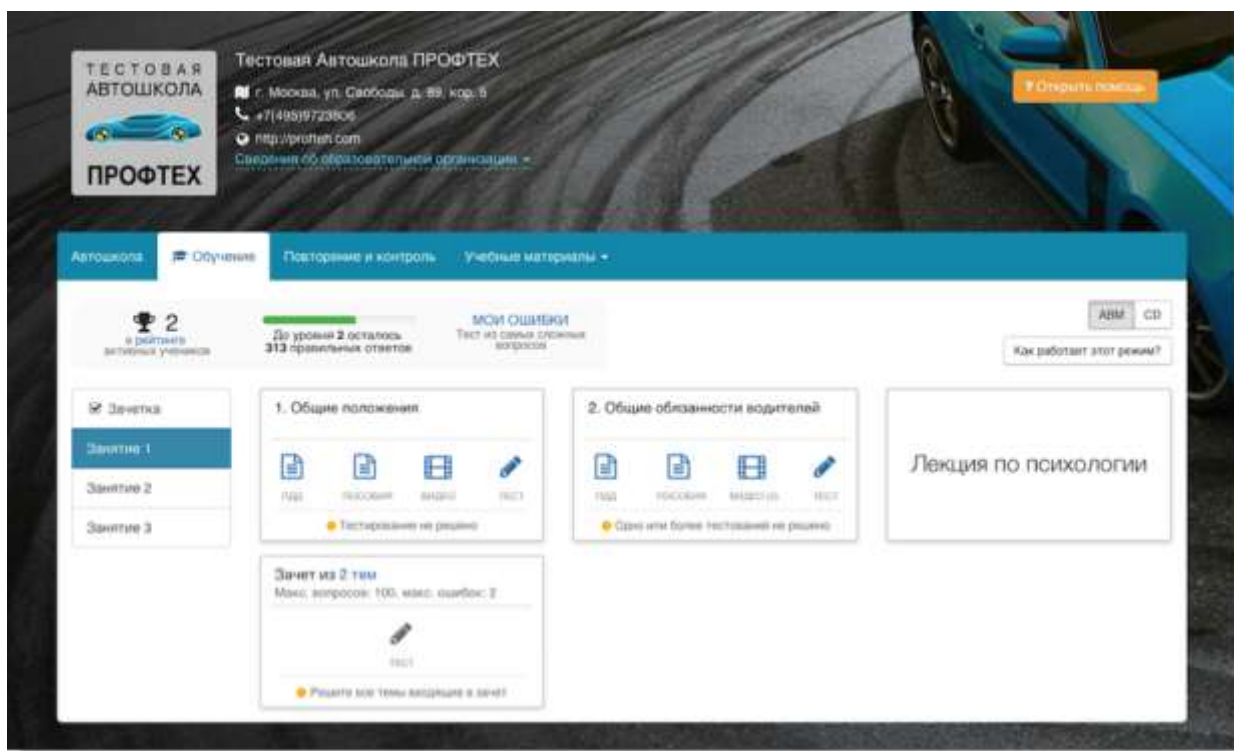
ТЕСТОВАЯ АВТОШКОЛА

ПРОФТЕХ

Тестовая Автошкола ПРОФТЕХ

г. Москва, ул. Свободы, д. 89, кор. 5

+7(495)9723806

http://profteh.com

Сведения об образовательной организации

? Открыть помощь

Автошкола | Обучение | Повторение и контроль | Учебные материалы

2
в рейтинге активных учеников

До уровня 2 осталось 313 правильных ответов

МОИ ОШИБКИ
Тест из самых сложных вопросов

ABM | CD

Как работает этот режим?

Зачетка

Занятие 1

Занятие 2

Занятие 3

1. Общие положения

пдд | пособия | видео | тест

Тестирование не решено

2. Общие обязанности водителей

пдд | пособия | видео(3) | тест

Одно или более тестований не решено

Лекция по психологии

Зачет из 2 тем
Макс. вопросов: 100, макс. ошибок: 2

тест

Решите все темы входящие в зачет